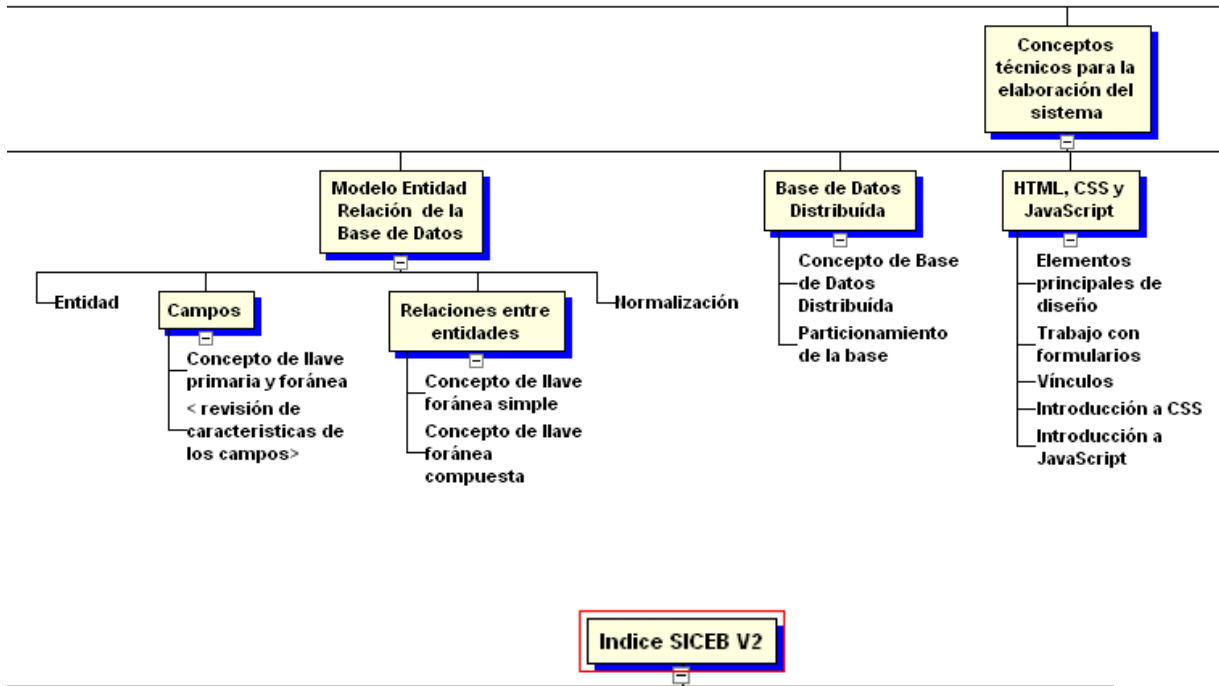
Conceptos técnicos para la elaboración del sistema

Modelo Entidad Relación de la Base de Datos

Entidad

Campos

Concepto de llave primaria y foránea

< revisión de caracteristicas de los campos>

Relaciones entre entidades

Concepto de llave foránea simple

Concepto de llave foránea compuesta

Normalización

Base de Datos Distribuída

Concepto de Base de Datos Distribuída

Particionamiento de la base

HTML, CSS y JavaScript

Elementos principales de diseño

Trabajo con formularios

Vínculos

Introducción a CSS

Introducción a JavaScript

Indice SICEB V2